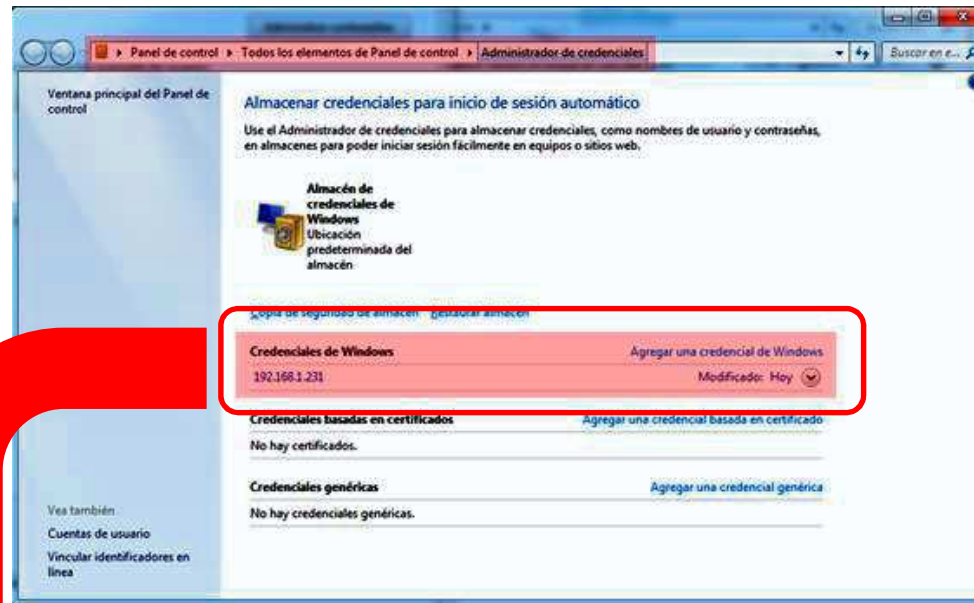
Panel de control ▸ Todos los elementos de Panel de control ▸ Administrador de credenciales

Buscar en e...

Ventana principal del Panel de control

Almacenar credenciales para inicio de sesión automático

Use el Administrador de credenciales para almacenar credenciales, como nombres de usuario y contraseñas, en almacenes para poder iniciar sesión fácilmente en equipos o sitios web.

Almacén de credenciales de Windows
Ubicación predeterminada del almacén

Copia de seguridad de almacén Restaurar almacén

Credenciales de Windows
Agregar una credencial de Windows
192.168.1.231
Modificado: Hoy

Credenciales basadas en certificados
Agregar una credencial basada en certificado
No hay certificados.

Credenciales genéricas
Agregar una credencial genérica
No hay credenciales genéricas.

Vea también
Cuentas de usuario
Vincular identificadores en línea